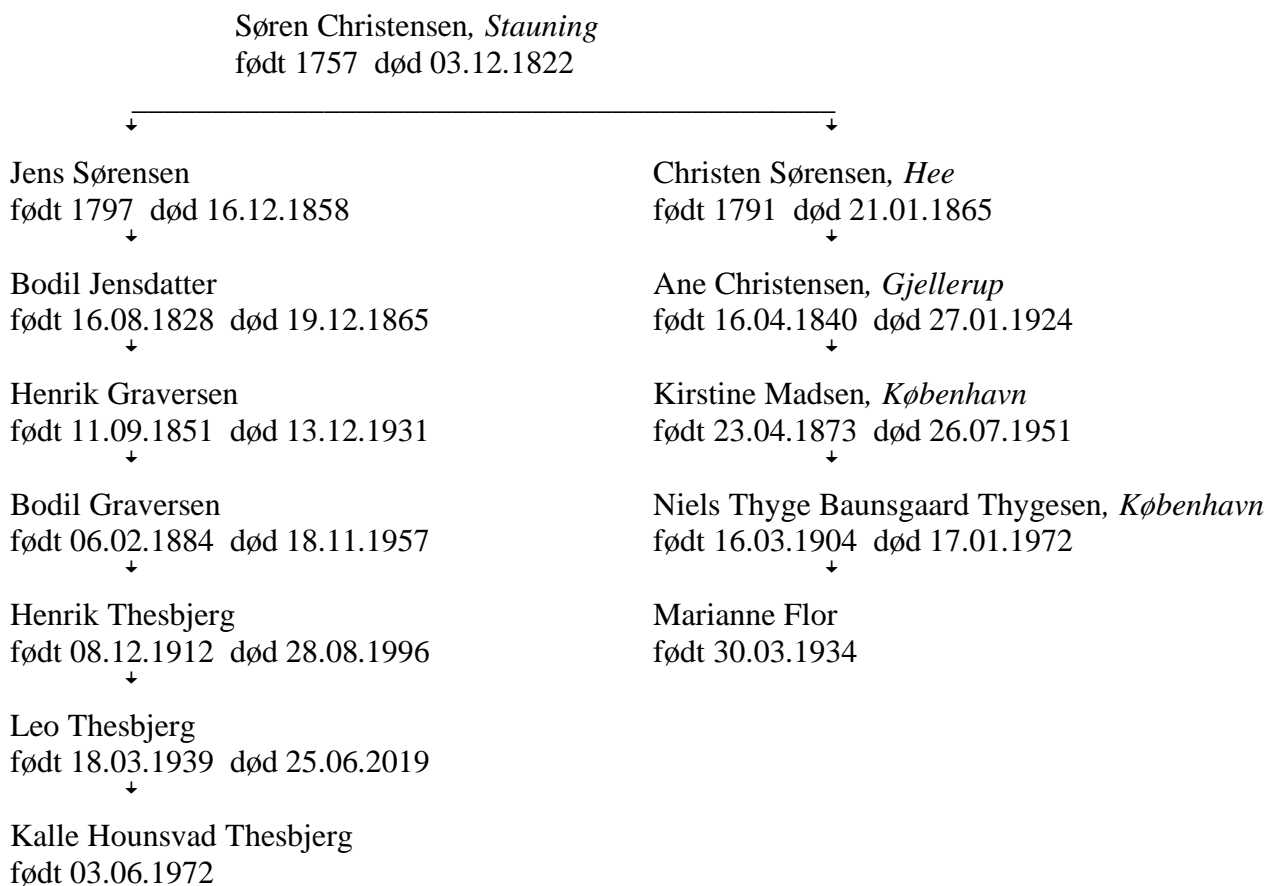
Søren Christensen, *Stauning*
født 1757 død 03.12.1822

Jens Sørensen
født 1797 død 16.12.1858

Bodil Jensdatter
født 16.08.1828 død 19.12.1865

Henrik Graversen
født 11.09.1851 død 13.12.1931

Bodil Graversen
født 06.02.1884 død 18.11.1957

Henrik Thesbjerg
født 08.12.1912 død 28.08.1996

Leo Thesbjerg
født 18.03.1939 død 25.06.2019

Kalle Hounsvad Thesbjerg
født 03.06.1972

Christen Sørensen, *Hee*
født 1791 død 21.01.1865

Ane Christensen, *Gjellerup*
født 16.04.1840 død 27.01.1924

Kirstine Madsen, *København*
født 23.04.1873 død 26.07.1951

Niels Thyge Baunsgaard Thygesen, *København*
født 16.03.1904 død 17.01.1972

Marianne Flor
født 30.03.1934